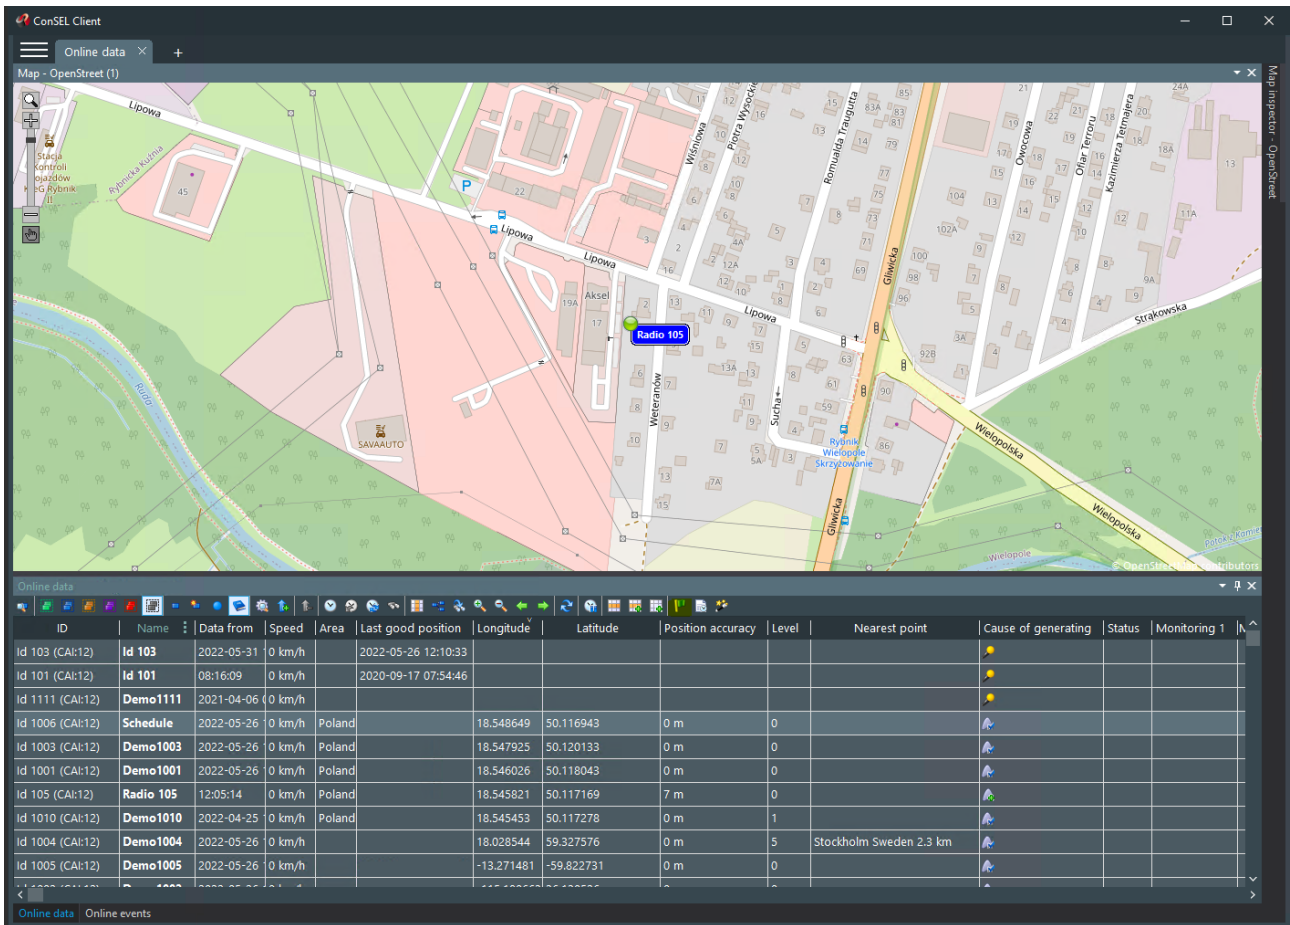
ConSEL Client

Online data ×
+

Map - OpenStreet (1)

Map inspector - OpenStreet

Lipowa
Rybnicka Kuźnia
Stacja Kontroli Pojazdów EG Rybnik II
45
P
22
Lipowa
Lipowa
Aksel
19A
17
Radio 105
Lipowa
Wiśniowa
Piotra Wysockiego
Romualda Traugutta
Gliwicka
Owocowa
Ofiar Terroru
Kazimierza Tetmajera
Strąkowska
Weteranów
Sucha
Rybnik Wielopole Skrzyżowanie
Wielopolska
Wielopolska
Wielopole
Gliwicka
Rudy
SAVAAUTO
Potok z Kornic
© OpenStreetMap contributors

Online data

| ID | Name | Data from | Speed | Area | Last good position | Longitude | Latitude | Position accuracy | Level | Nearest point | Cause of generating | Status | Monitoring 1 |
|---|---|---|---|---|---|---|---|---|---|---|---|---|---|
| Id 103 (CAI:12) | Id 103 | 2022-05-31 | 0 km/h | | 2022-05-26 12:10:33 | | | | | | | | |
| Id 101 (CAI:12) | Id 101 | 08:16:09 | 0 km/h | | 2020-09-17 07:54:46 | | | | | | | | |
| Id 1111 (CAI:12) | Demo1111 | 2021-04-06 | 0 km/h | | | | | | | | | | |
| Id 1006 (CAI:12) | Schedule | 2022-05-26 | 0 km/h | Poland | | 18.548649 | 50.116943 | 0 m | 0 | | | | |
| Id 1003 (CAI:12) | Demo1003 | 2022-05-26 | 0 km/h | Poland | | 18.547925 | 50.120133 | 0 m | 0 | | | | |
| Id 1001 (CAI:12) | Demo1001 | 2022-05-26 | 0 km/h | Poland | | 18.546026 | 50.118043 | 0 m | 0 | | | | |
| Id 105 (CAI:12) | Radio 105 | 12:05:14 | 0 km/h | Poland | | 18.545821 | 50.117169 | 7 m | 0 | | | | |
| Id 1010 (CAI:12) | Demo1010 | 2022-04-25 | 0 km/h | Poland | | 18.545453 | 50.117278 | 0 m | 1 | | | | |
| Id 1004 (CAI:12) | Demo1004 | 2022-05-26 | 0 km/h | | | 18.028544 | 59.327576 | 0 m | 5 | Stockholm Sweden 2.3 km | | | |
| Id 1005 (CAI:12) | Demo1005 | 2022-05-26 | 0 km/h | | | -13.271481 | -59.822731 | 0 m | 0 | | | | |

Online data
Online events